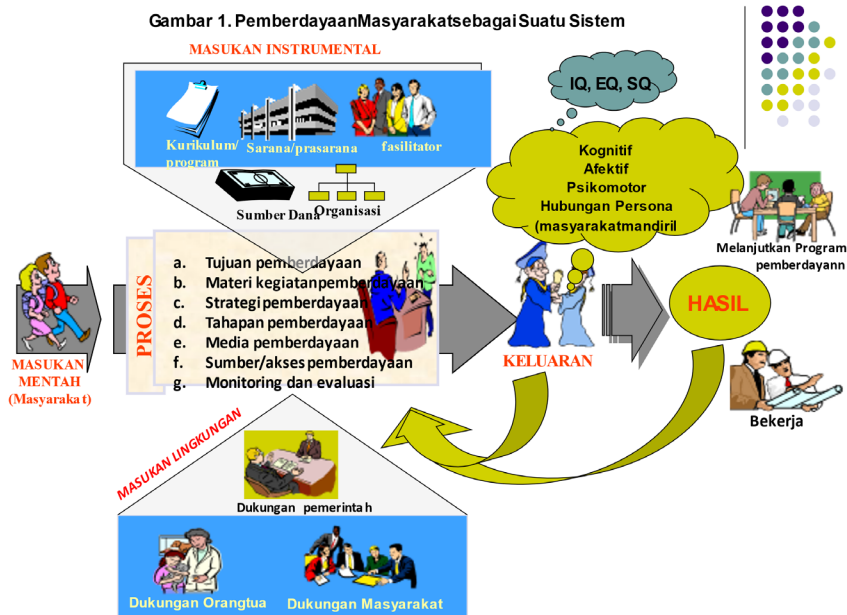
Gambar 1. PemberdayaanMasyarakatsebagaiSuatu Sistem

MASUKAN INSTRUMENTAL

Kurikulum/ program

Sarana/prasarana

fasilitator

Sumber Dana

Organisasi

IQ, EQ, SQ

Kognitif
Afektif
Psikomotor
Hubungan Persona
(masyarakatmandiril

Melanjutkan Program pemberdayann

PROSES

a. Tujuan pemberdayaan
b. Materi kegiatanpemberdayaan
c. Strategi pemberdayaan
d. Tahapan pemberdayaan
e. Media pemberdayaan
f. Sumber/akses pemberdayaan
g. Monitoring dan evaluasi

MASUKAN MENTAH (Masyarakat)

KELUARAN

HASIL

Bekerja

MASUKAN LINGKUNGAN

Dukungan pemerintah

Dukungan Orangtua

Dukungan Masyarakat